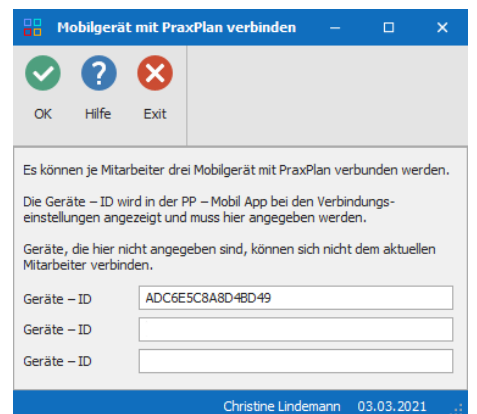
Mobilgerät mit PraxPlan verbinden

OK Hilfe Exit

Es können je Mitarbeiter drei Mobilgerät mit PraxPlan verbunden werden.

Die Geräte – ID wird in der PP – Mobil App bei den Verbindungseinstellungen angezeigt und muss hier angegeben werden.

Geräte, die hier nicht angegeben sind, können sich nicht dem aktuellen Mitarbeiter verbinden.

Geräte – ID ADC6E5C8A8D4BD49
Geräte – ID
Geräte – ID

Christine Lindemann 03.03.2021